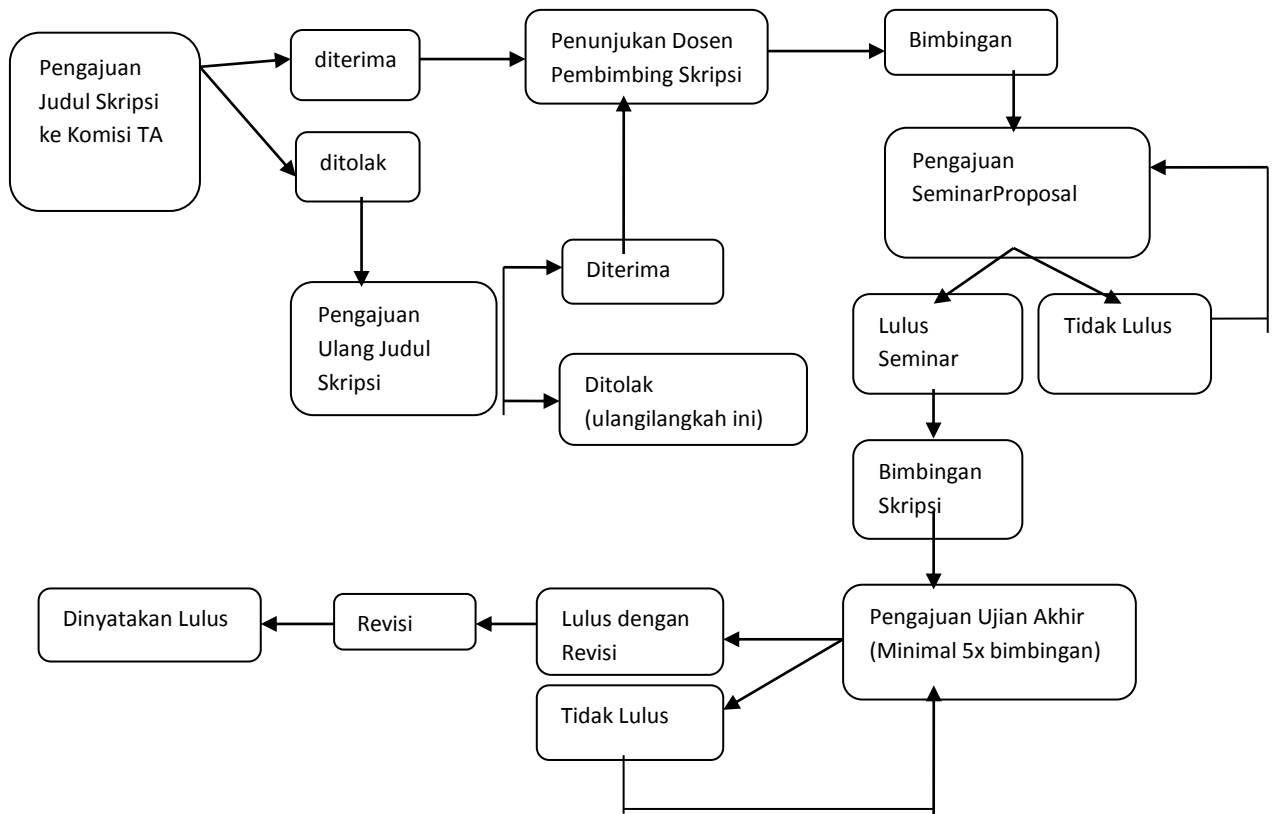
Pengajuan Judul Skripsi ke Komisi TA

diterima

ditolak

Penunjukan Dosen Pembimbing Skripsi

Bimbingan

Pengajuan SeminarProposal

Pengajuan Ulang Judul Skripsi

Diterima

Ditolak (ulangilangkah ini)

Lulus Seminar

Tidak Lulus

Bimbingan Skripsi

Pengajuan Ujian Akhir (Minimal 5x bimbingan)

Lulus dengan Revisi

Tidak Lulus

Revisi

Dinyatakan Lulus